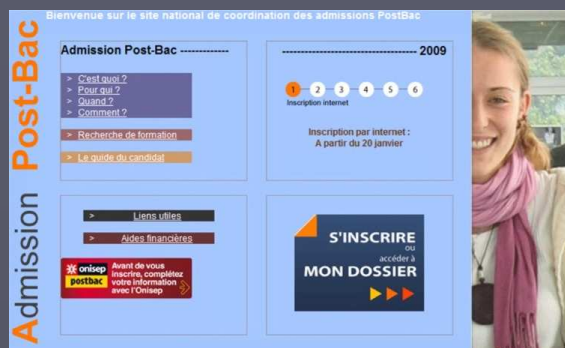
Admission Post-Bac

Bienvenue sur le site national de coordination des admissions PostBac

Admission Post-Bac -------------

> C'est quoi ?
> Pour qui ?
> Quand ?
> Comment ?

> Recherche de formation

> Le guide du candidat

------------------------------------ 2009

1 2 3 4 5 6
Inscription internet

Inscription par internet :
A partir du 20 janvier

> Liens utiles

> Aides financières

onisep postbac Avant de vous inscrire, complétez votre information avec l'Onisep

S'INSCRIRE
ou
accéder à
MON DOSSIER